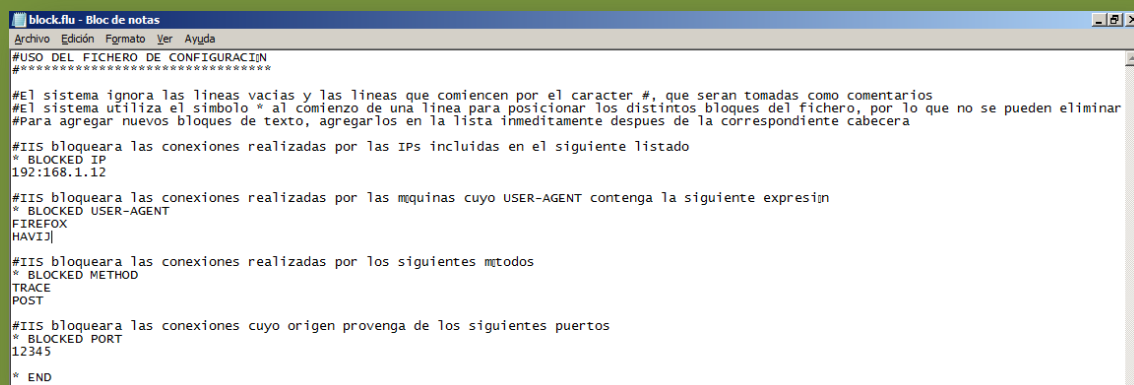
block.flu - Bloc de notas

Archivo Edición Formato Ver Ayuda

#USO DEL FICHERO DE CONFIGURACI▯N
#******************************

#El sistema ignora las lineas vacias y las lineas que comiencen por el caracter #, que seran tomadas como comentarios
#El sistema utiliza el simbolo * al comienzo de una linea para posicionar los distintos bloques del fichero, por lo que no se pueden eliminar
#Para agregar nuevos bloques de texto, agregarlos en la lista inmeditamente despues de la correspondiente cabecera

#IIS bloqueara las conexiones realizadas por las IPs incluidas en el siguiente listado
* BLOCKED IP
192:168.1.12

#IIS bloqueara las conexiones realizadas por las m▯quinas cuyo USER-AGENT contenga la siguiente expresi▯n
* BLOCKED USER-AGENT
FIREFOX
HAVIJ

#IIS bloqueara las conexiones realizadas por los siguientes m▯todos
* BLOCKED METHOD
TRACE
POST

#IIS bloqueara las conexiones cuyo origen provenga de los siguientes puertos
* BLOCKED PORT
12345

* END